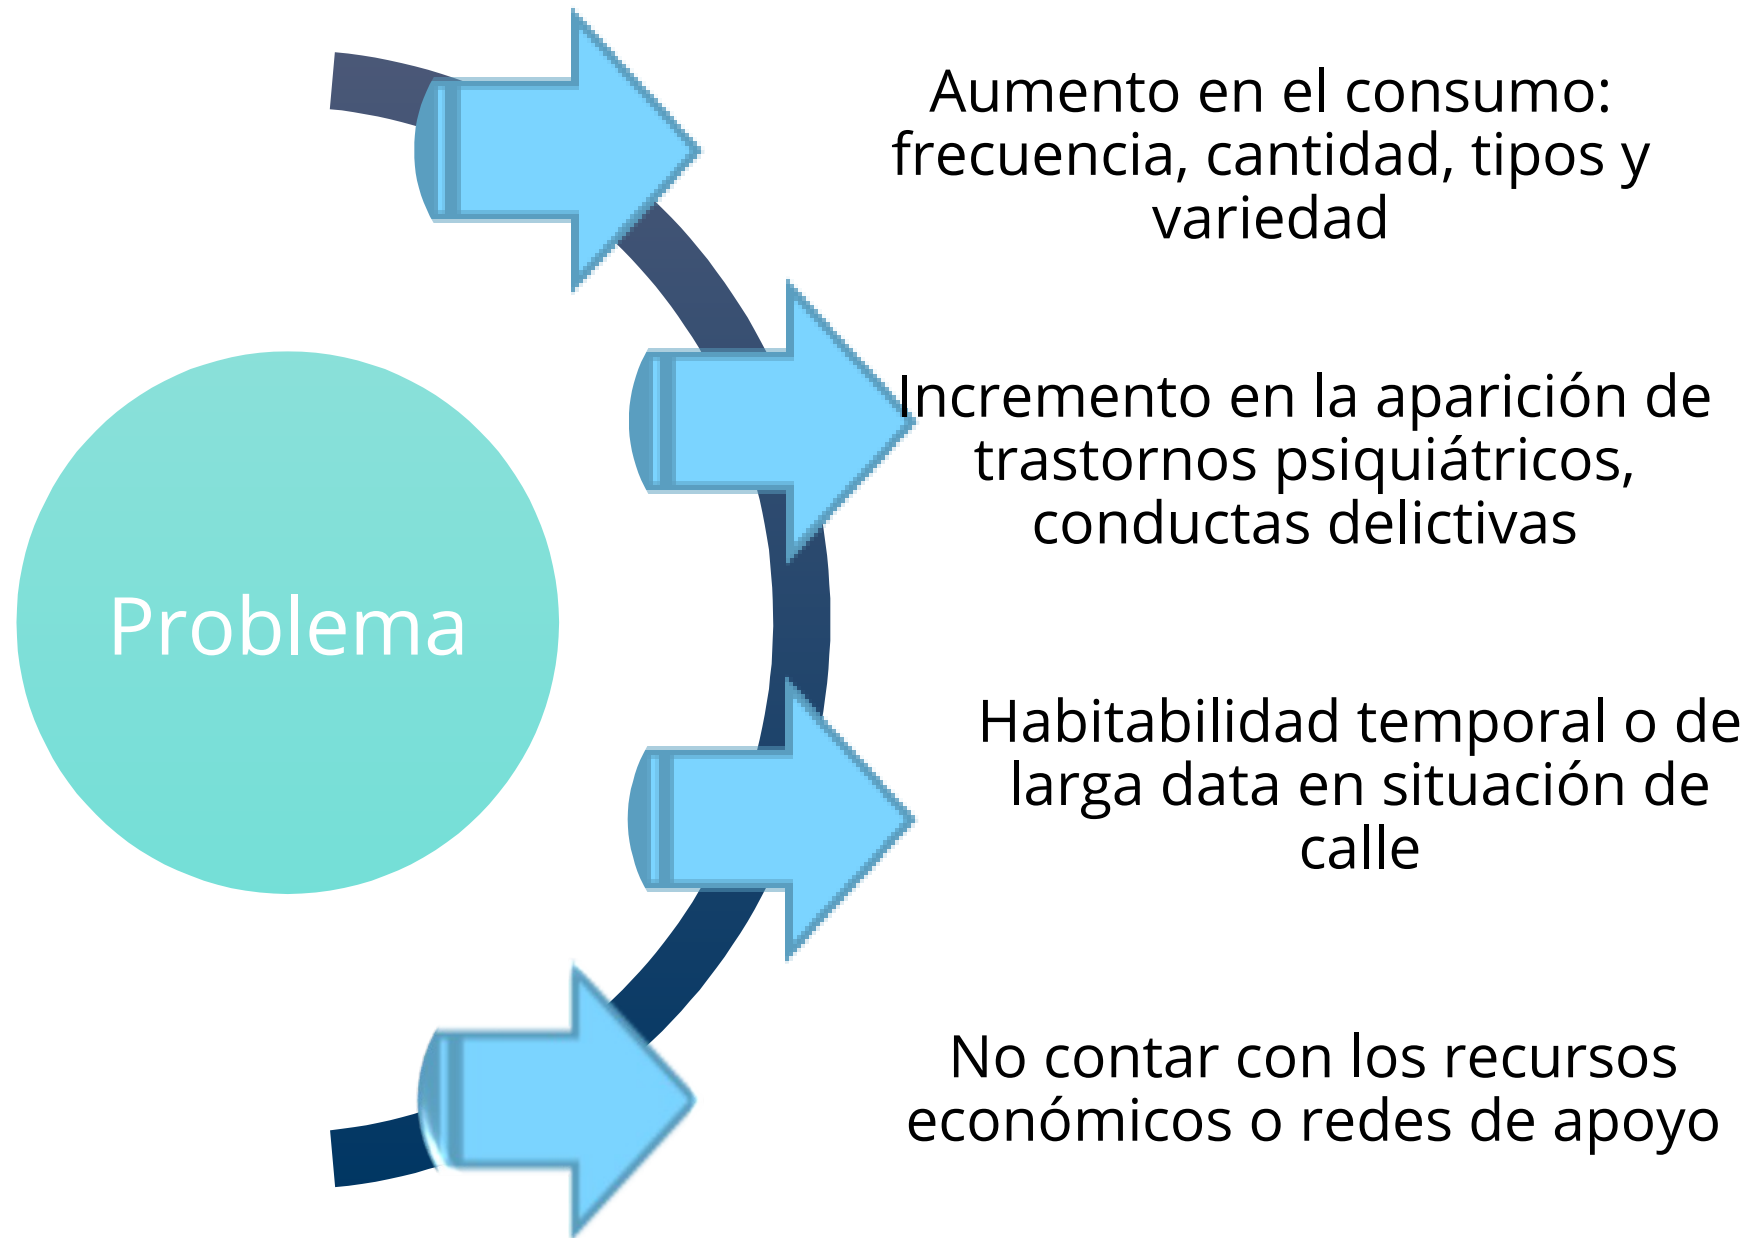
Problema

Aumento en el consumo: frecuencia, cantidad, tipos y variedad

Incremento en la aparición de trastornos psiquiátricos, conductas delictivas

Habitabilidad temporal o de larga data en situación de calle

No contar con los recursos económicos o redes de apoyo